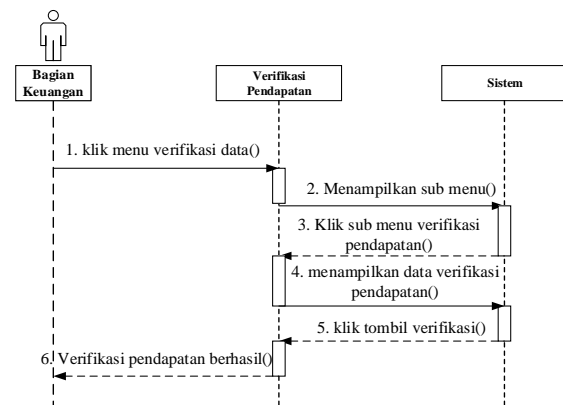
Bagian Keuangan

Verifikasi Pendapatan

Sistem

1. klik menu verifikasi data()

2. Menampilkan sub menu()

3. Klik sub menu verifikasi pendapatan()

4. menampilkan data verifikasi pendapatan()

5. klik tombil verifikasi()

6. Verifikasi pendapatan berhasil()